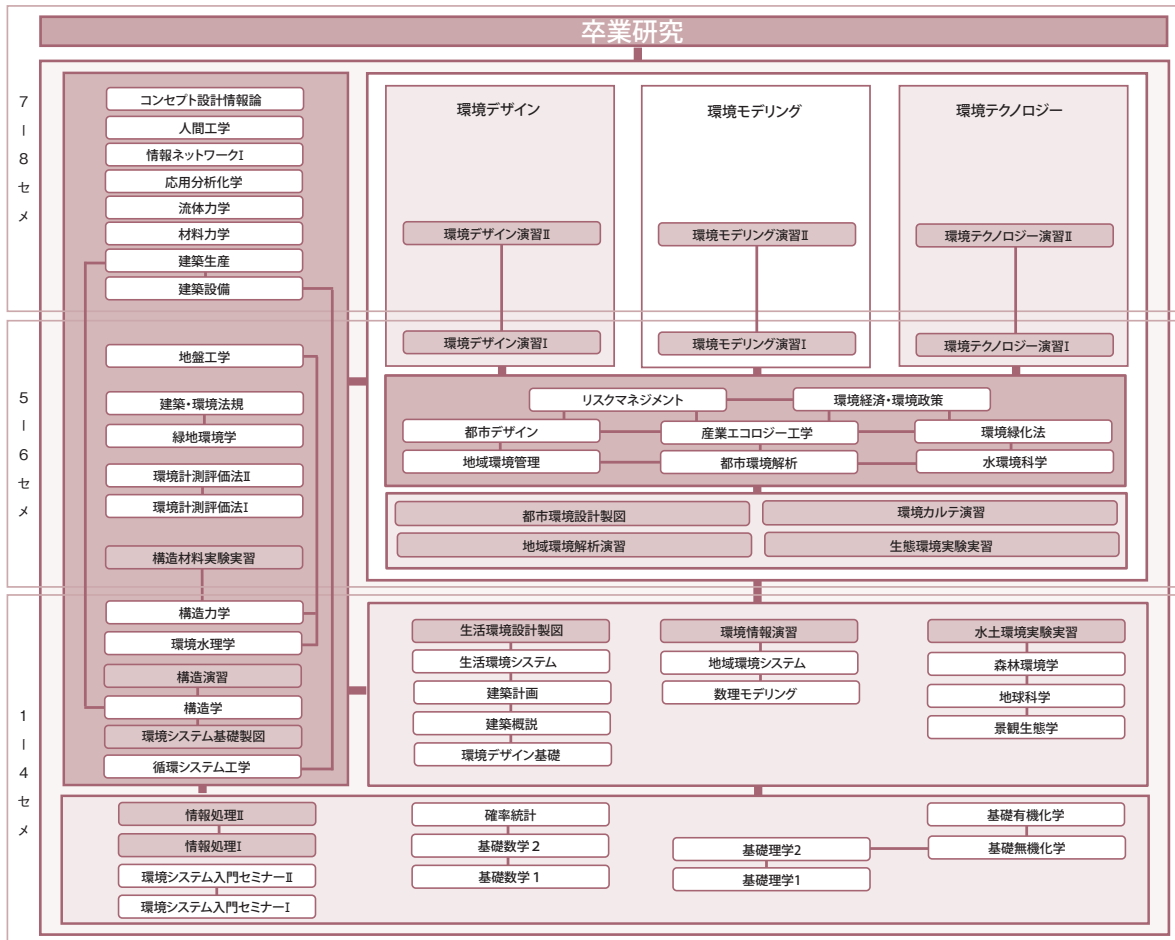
卒業研究

7
|
8
セ
メ

コンセプト設計情報論
人間工学
情報ネットワークI
応用分析化学
流体力学
材料力学
建築生産
建築設備

環境デザイン
環境デザイン演習II
環境デザイン演習I

環境モデリング
環境モデリング演習II
環境モデリング演習I

環境テクノロジー
環境テクノロジー演習II
環境テクノロジー演習I

5
|
6
セ
メ

地盤工学
建築・環境法規
緑地環境学
環境計測評価法II
環境計測評価法I
構造材料実験実習

リスクマネジメント
環境経済・環境政策
都市デザイン
産業エコロジー工学
環境緑化法
地域環境管理
都市環境解析
水環境科学

都市環境設計製図
環境カルテ演習
地域環境解析演習
生態環境実験実習

1
|
4
セ
メ

構造力学
環境水理学
構造演習
構造学
環境システム基礎製図
循環システム工学

生活環境設計製図
生活環境システム
建築計画
建築概説
環境デザイン基礎

環境情報演習
地域環境システム
数理モデリング

水土環境実験実習
森林環境学
地球科学
景観生態学

情報処理II
情報処理I
環境システム入門セミナーII
環境システム入門セミナーI

確率統計
基礎数学2
基礎数学1

基礎理学2
基礎理学1

基礎有機化学
基礎無機化学